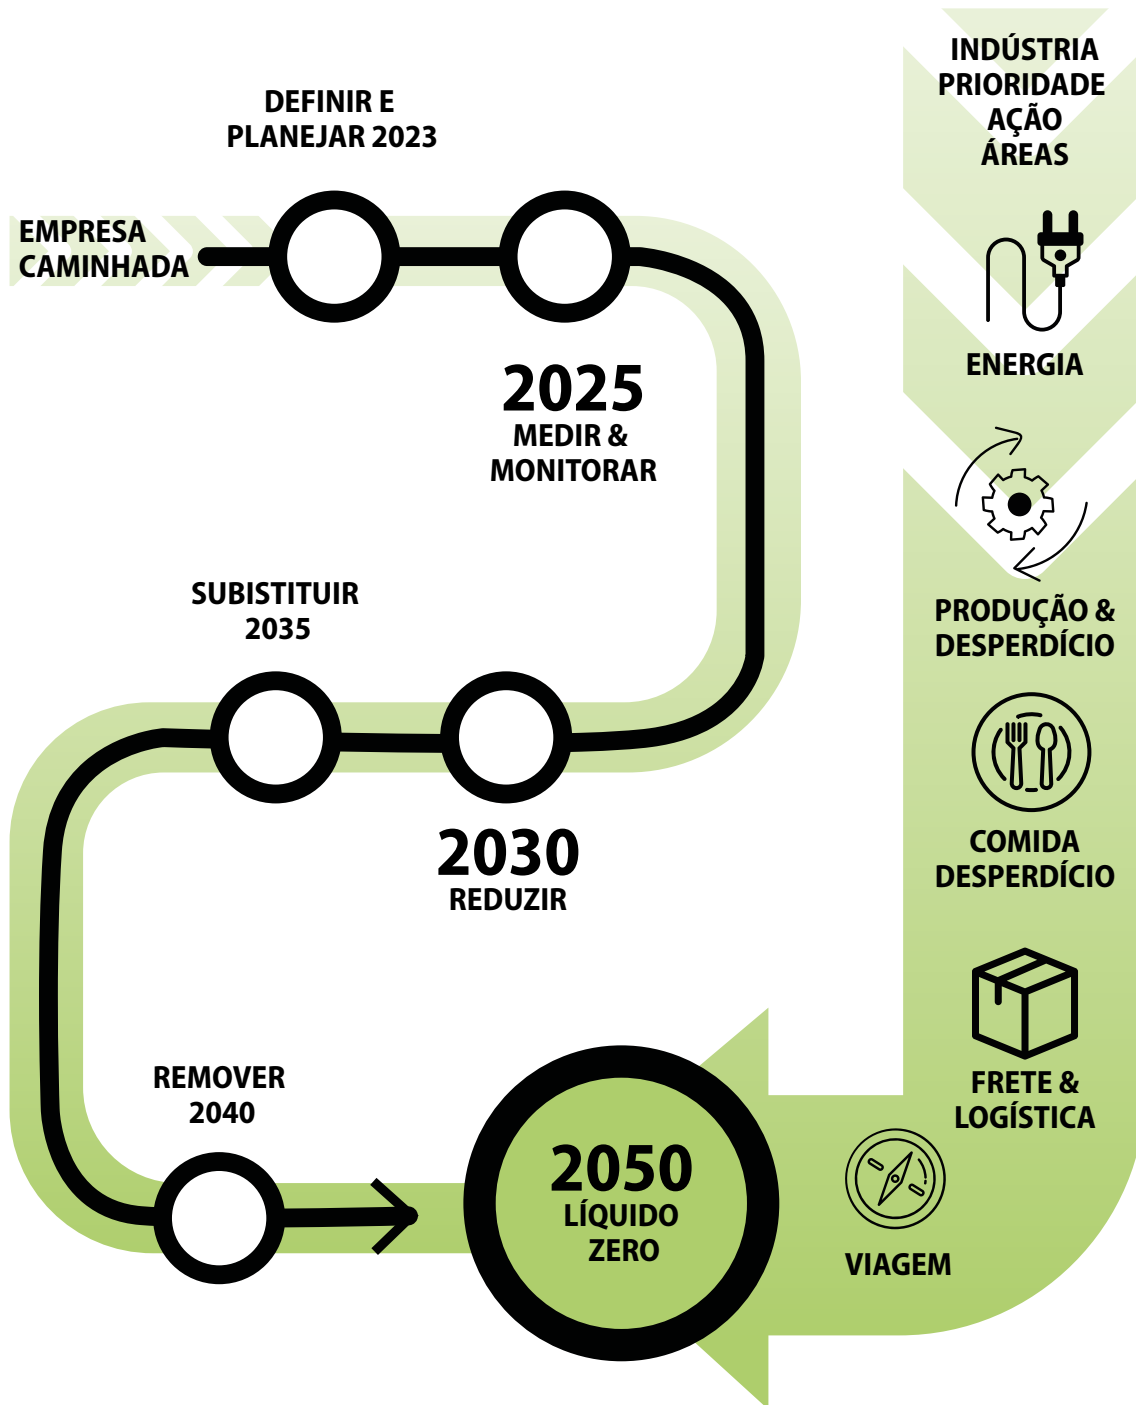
EMPRESA CAMINHADA

DEFINIR E PLANEJAR 2023

2025
MEDIR & MONITORAR

SUBISTITUIR
2035

2030
REDUZIR

REMOVER
2040

2050
LÍQUIDO ZERO

INDÚSTRIA PRIORIDADE AÇÃO ÁREAS

ENERGIA

PRODUÇÃO & DESPERDÍCIO

COMIDA DESPERDÍCIO

FRETE & LOGÍSTICA

VIAGEM